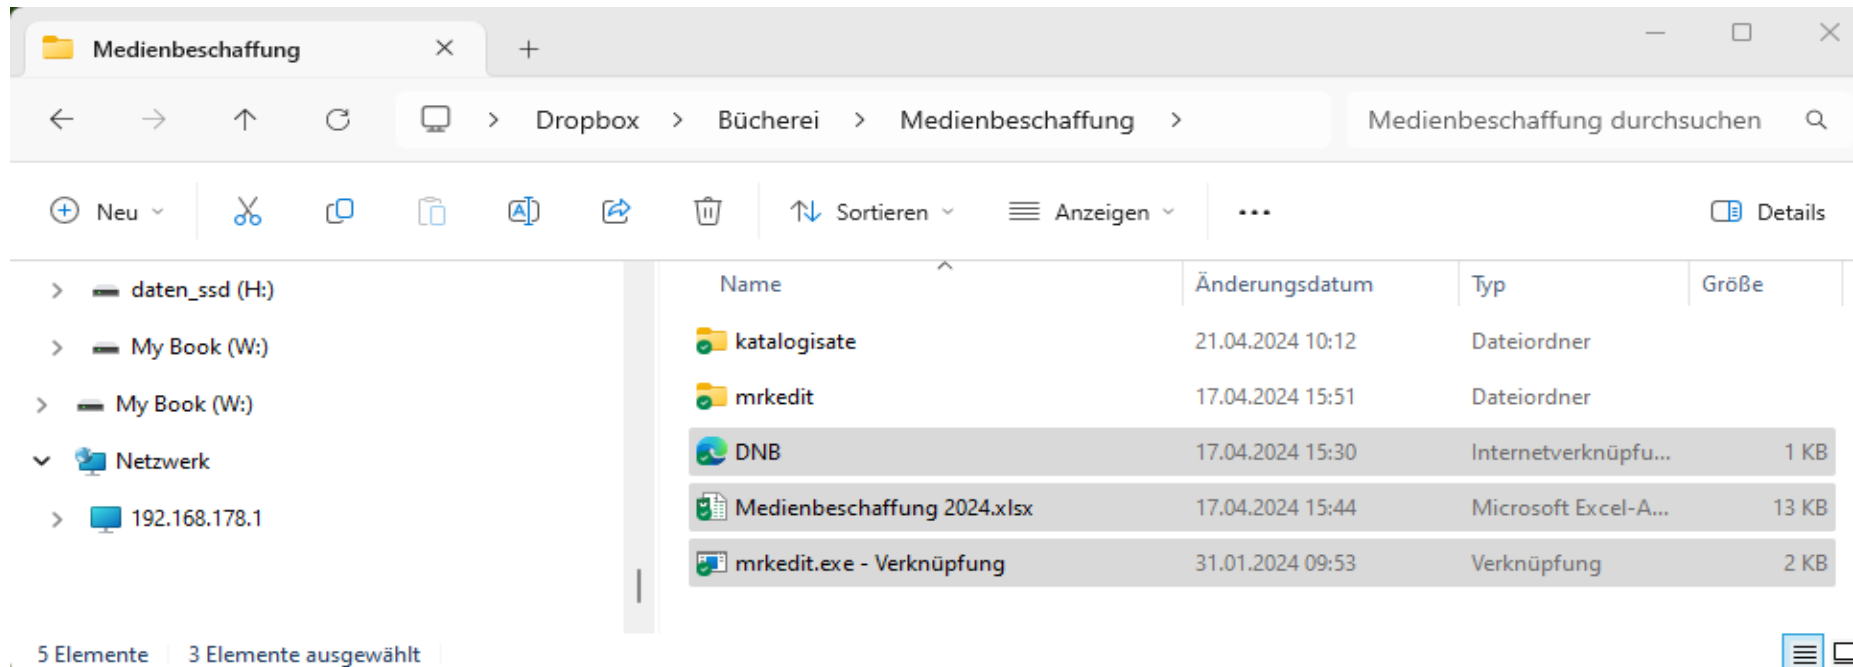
Medienbeschaffung ✕ +

Dropbox > Bücherei > Medienbeschaffung >

Medienbeschaffung durchsuchen

Neu
Sortieren
Anzeigen
...
Details

daten_ssd (H:)
My Book (W:)
My Book (W:)
Netzwerk
192.168.178.1

| Name | Änderungsdatum | Typ | Größe |
|---|---|---|---|
| katalogisate | 21.04.2024 10:12 | Dateiordner | |
| mrkedit | 17.04.2024 15:51 | Dateiordner | |
| DNB | 17.04.2024 15:30 | Internetverknüpfu... | 1 KB |
| Medienbeschaffung 2024.xlsx | 17.04.2024 15:44 | Microsoft Excel-A... | 13 KB |
| mrkedit.exe - Verknüpfung | 31.01.2024 09:53 | Verknüpfung | 2 KB |

5 Elemente 3 Elemente ausgewählt